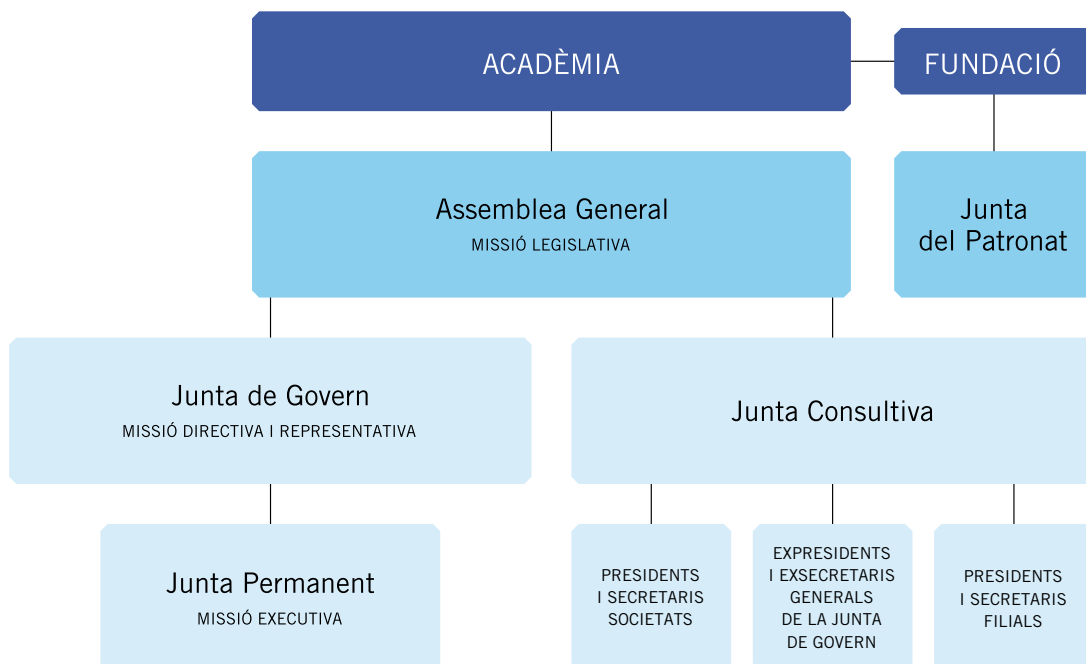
ACADÈMIA

FUNDACIÓ

Assemblea General
MISSIÓ LEGISLATIVA

Junta del Patronat

Junta de Govern
MISSIÓ DIRECTIVA I REPRESENTATIVA

Junta Consultiva

Junta Permanent
MISSIÓ EXECUTIVA

PRESIDENTS I SECRETARIS SOCIETATS

EXPRESIDENTS I EXSECRETARIS GENERALS DE LA JUNTA DE GOVERN

PRESIDENTS I SECRETARIS FILIALS